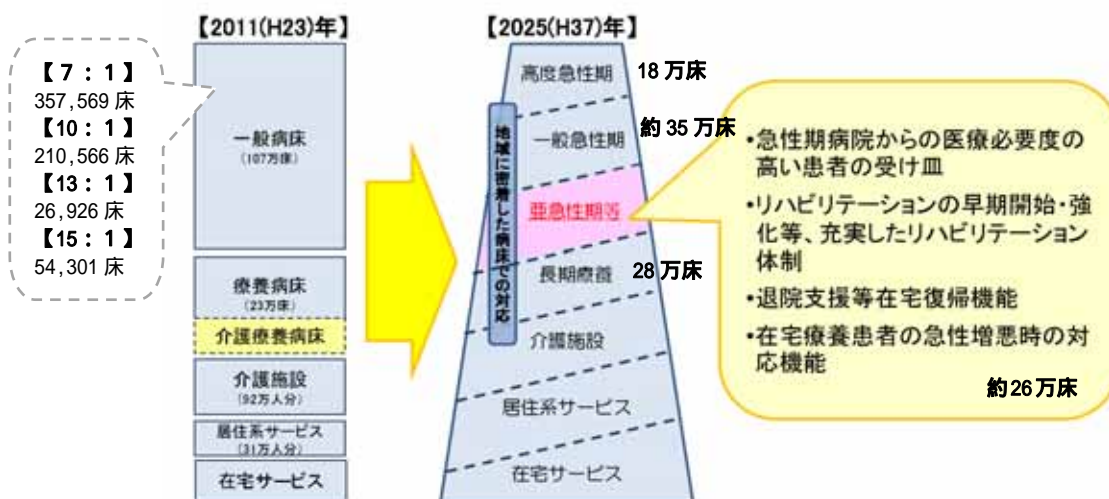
【7：1】
357,569 床
【10：1】
210,566 床
【13：1】
26,926 床
【15：1】
54,301 床

【2011(H23)年】

一般病床
(107万床)

療養病床
(23万床)

介護療養病床

介護施設
(92万人分)

居住系サービス
(31万人分)

在宅サービス

【2025(H37)年】

高度急性期

18 万床

地域に密着した病床での対応

一般急性期

約 35 万床

亜急性期等

長期療養

28 万床

介護施設

居住系サービス

在宅サービス

•急性期病院からの医療必要度の高い患者の受け皿

•リハビリテーションの早期開始・強化等、充実したリハビリテーション体制

•退院支援等在宅復帰機能

•在宅療養患者の急性増悪時の対応機能

約26万床